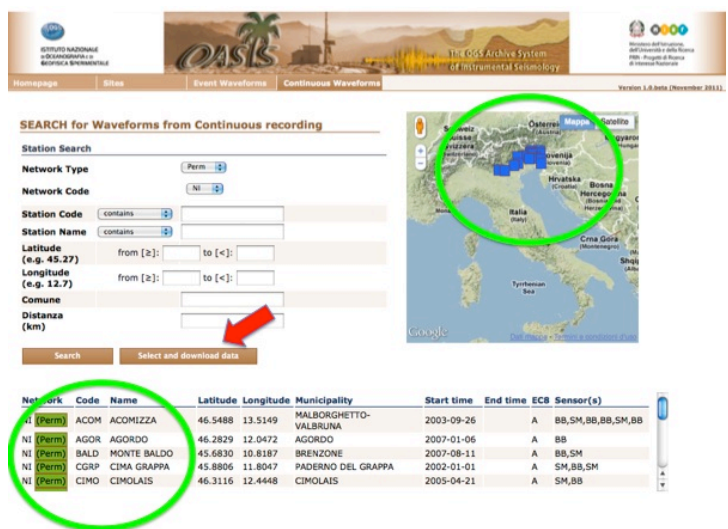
ISTITUTO NAZIONALE di OCEANOGRAFIA e di GEOFISICA SPERIMENTALE

OASIS

The OGS Archive System of Instrumental Seismology

Ministero dell'Istruzione dell'Università e della Ricerca
PRIN - Progetti di Ricerca di Interesse Nazionale

Homepage | Sites | Event Waveforms | Continuous Waveforms

Version 1.0 beta (November 2011)

SEARCH for Waveforms from Continuous recording

Station Search

Network Type: Perm

Network Code: NI

Station Code: contains

Station Name: contains

Latitude (e.g. 45.27): from [≥]: to [<]:

Longitude (e.g. 12.7): from [≥]: to [<]:

Comune

Distanza (km)

Search | Select and download data

Mappa | Satellite

Österreich (Austria), Schweiz (Suisse), Slovenija, Hrvatska (Croatia), Bosna i Hercegovina, Italia (Italy), Crna Gora (Montenegro), Tyrrhenian Sea, Ungarn, Shqip

Google

Dati mappa - Termini e condizioni d'uso

| Network | Code | Name | Latitude | Longitude | Municipality | Start time | End time | EC8 | Sensor(s) |
|---|---|---|---|---|---|---|---|---|---|
| NI (Perm) | ACOM | ACOMIZZA | 46.5488 | 13.5149 | MALBORGHETTO-VALBRUNA | 2003-09-26 | | A | BB,SM,BB,BB,SM,BB |
| NI (Perm) | AGOR | AGORDO | 46.2829 | 12.0472 | AGORDO | 2007-01-06 | | A | BB |
| NI (Perm) | BALD | MONTE BALDO | 45.6830 | 10.8187 | BRENZONE | 2007-08-11 | | A | BB,SM |
| NI (Perm) | CGRP | CIMA GRAPPA | 45.8806 | 11.8047 | PADERNO DEL GRAPPA | 2002-01-01 | | A | SM,BB,SM |
| NI (Perm) | CIMO | CIMOLAIS | 46.3116 | 12.4448 | CIMOLAIS | 2005-04-21 | | A | SM,BB |